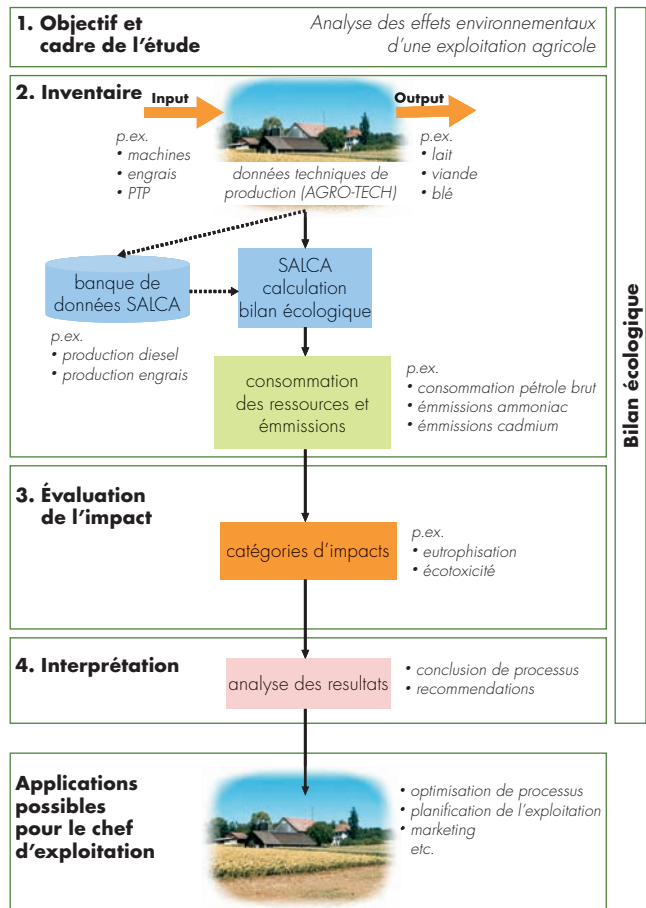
1. Objectif et cadre de l'étude

Analyse des effets environnementaux d'une exploitation agricole

2. Inventaire

Input

p.ex.
• machines
• engrais
• PTP

données techniques de production (AGRO-TECH)

Output

p.ex.
• lait
• viande
• blé

banque de données SALCA

SALCA calculation bilan écologique

p.ex.
• production diesel
• production engrais

consommation des ressources et émmissions

p.ex.
• consommation pétrole brut
• émmissions ammoniac
• émmissions cadmium

3. Évaluation de l'impact

catégories d'impacts

p.ex.
• eutrophisation
• écotoxicité

4. Interprétation

analyse des resultats

• conclusion de processus
• recommendations

Bilan écologique

Applications possibles pour le chef d'exploitation

• optimisation de processus
• planification de l'exploitation
• marketing
etc.